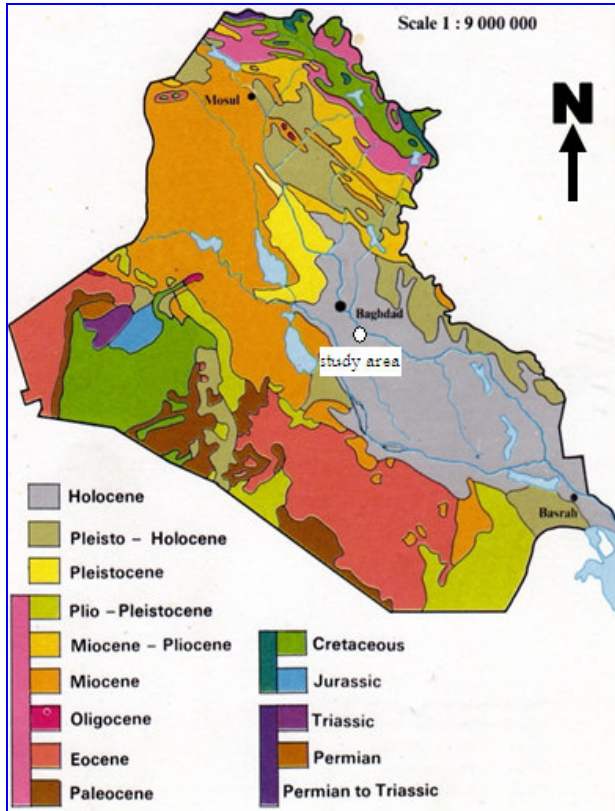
Scale 1 : 9 000 000

N

Mosul

Baghdad

study area

Basrah

Holocene

Pleisto – Holocene

Pleistocene

Plio – Pleistocene

Miocene – Pliocene

Miocene

Oligocene

Eocene

Paleocene

Cretaceous

Jurassic

Triassic

Permian

Permian to Triassic